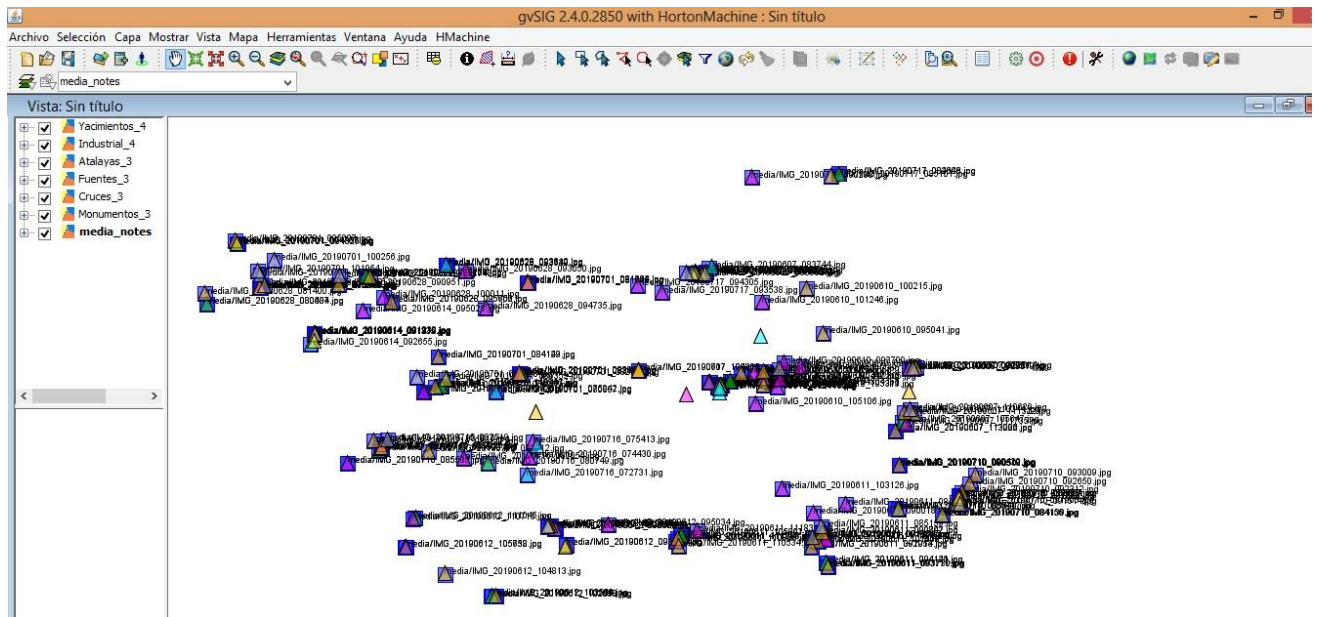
gvSIG 2.4.0.2850 with HortonMachine : Sin título

Archivo Selección Capa Mostrar Vista Mapa Herramientas Ventana Ayuda HMachine

media_notes

Vista: Sin título

Yacimientos_4
Industrial_4
Atalayas_3
Fuentes_3
Cruces_3
Monumentos_3
media_notes

media/IMG_20190701_100256.jpg
media/IMG_20190628_093630.jpg
media/IMG_20190628_090951.jpg
media/IMG_20190628_080834.jpg
media/IMG_20190614_095021.jpg
media/IMG_20190628_094735.jpg
media/IMG_20190717_094305.jpg
media/IMG_20190717_083538.jpg
media/IMG_20190610_100215.jpg
media/IMG_20190610_101246.jpg
media/IMG_20190607_083744.jpg
media/IMG_20190614_091239.jpg
media/IMG_20190614_092655.jpg
media/IMG_20190610_095041.jpg
media/IMG_20190701_084139.jpg
media/IMG_20190701_080062.jpg
media/IMG_20190610_105106.jpg
media/IMG_20190607_113000.jpg
media/IMG_20190716_075413.jpg
media/IMG_20190716_074430.jpg
media/IMG_20190716_080749.jpg
media/IMG_20190716_072731.jpg
media/IMG_20190710_090430.jpg
media/IMG_20190710_093009.jpg
media/IMG_20190710_092650.jpg
media/IMG_20190710_084139.jpg
media/IMG_20190611_103126.jpg
media/IMG_20190612_095034.jpg
media/IMG_20190612_105658.jpg
media/IMG_20190612_104813.jpg
media/IMG_20190612_103509.jpg
media/IMG_20190611_085157.jpg